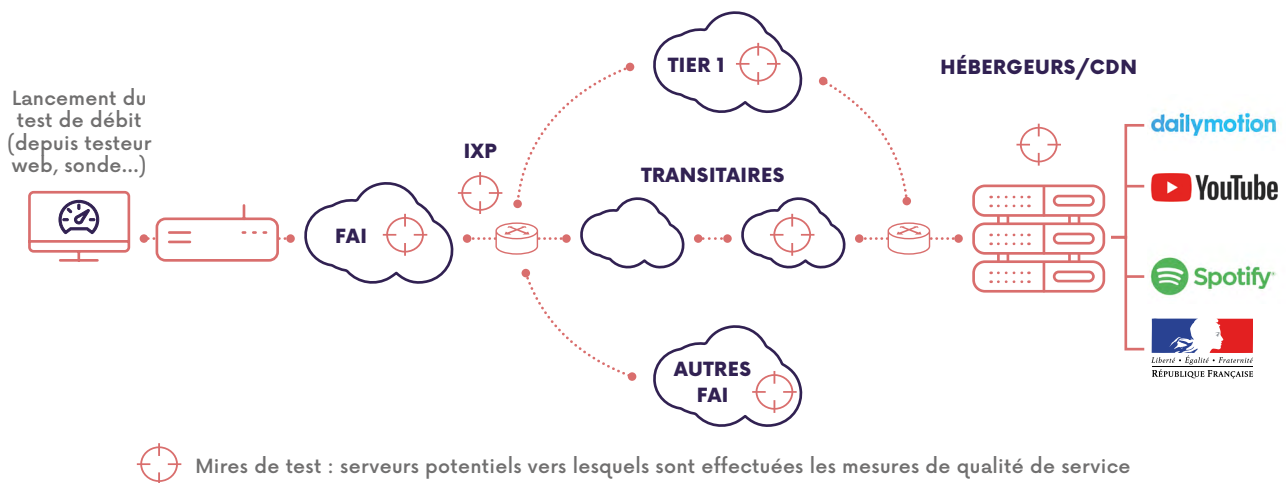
Lancement du test de débit (depuis testeur web, sonde...)

FAI

IXP

TIER 1

TRANSITAIRES

AUTRES FAI

HÉBERGEURS/CDN

dailymotion

YouTube

Spotify

Liberté • Égalité • Fraternité
RÉPUBLIQUE FRANÇAISE

Mires de test : serveurs potentiels vers lesquels sont effectuées les mesures de qualité de service